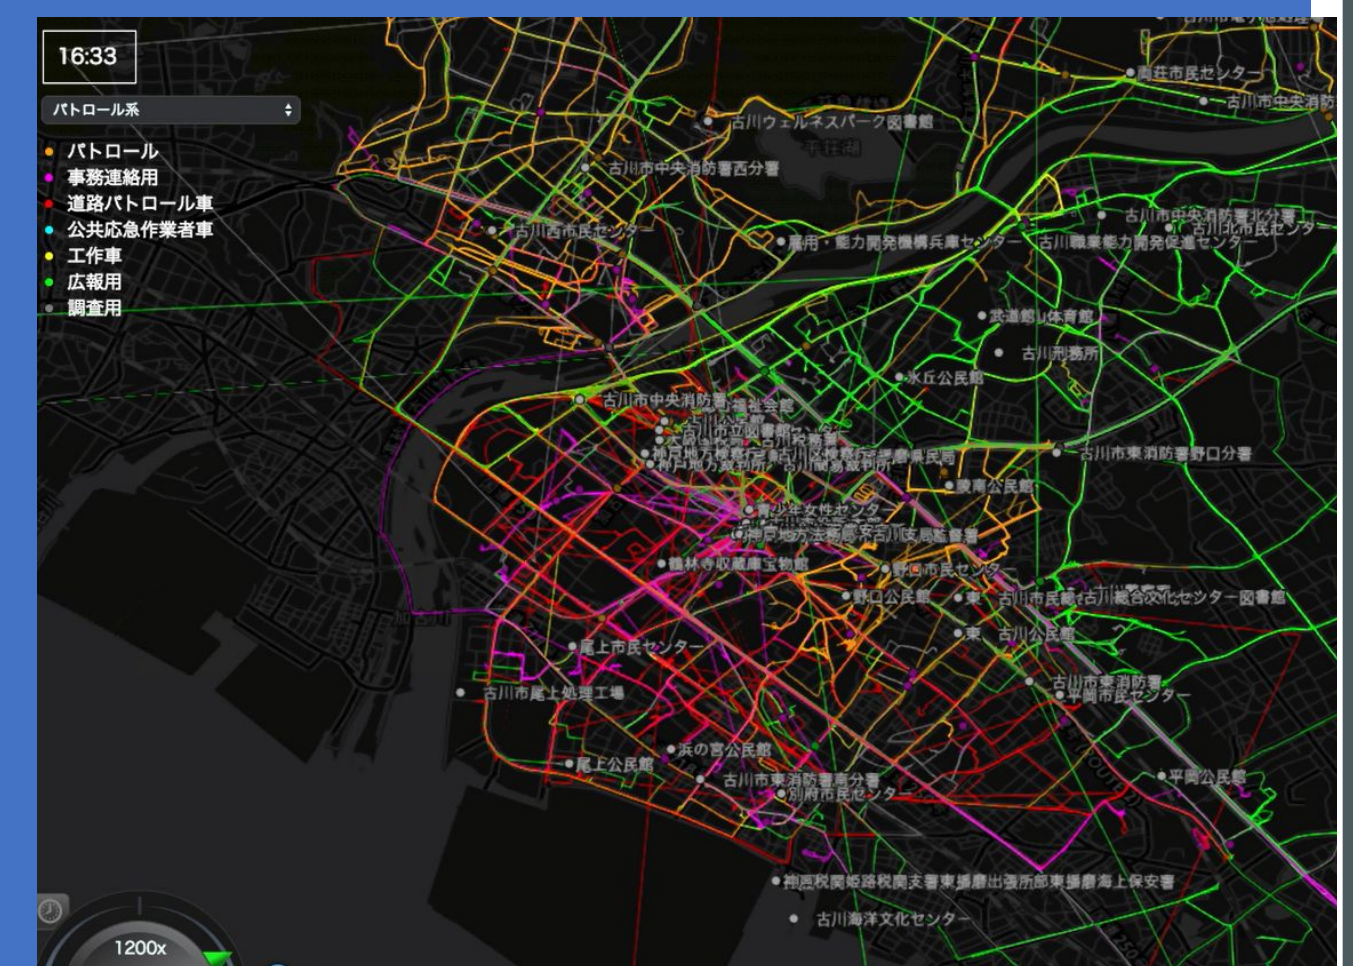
16:33

パトロール系

パトロール
事務連絡用
道路パトロール車
公共応急作業者車
工作車
広報用
調査用

古川市民センター
古川市中央消防
古川ウェルネスパーク図書館
古川市中央消防署西分署
古川西市民センター
雇用・能力開発機構兵庫センター
古川職業能力開発促進センター
古川市中央消防署北分署
古川北市民センター
武道館
体育館
古川刑務所
氷丘公民館
古川市中央消防署
古川市東消防署野口分署
陵南公民館
青少年女性センター
鶴林寺収蔵庫宝物館
野口市民センター
野口公民館
古川市民会館
古川総合文化センター図書館
東
古川公民館
尾上市民センター
古川市尾上処理工場
古川市東消防署
平岡市民センター
浜の宮公民館
尾上公民館
古川市東消防署南分署
別府市民センター
平岡公民館
古川海洋文化センター

1200x